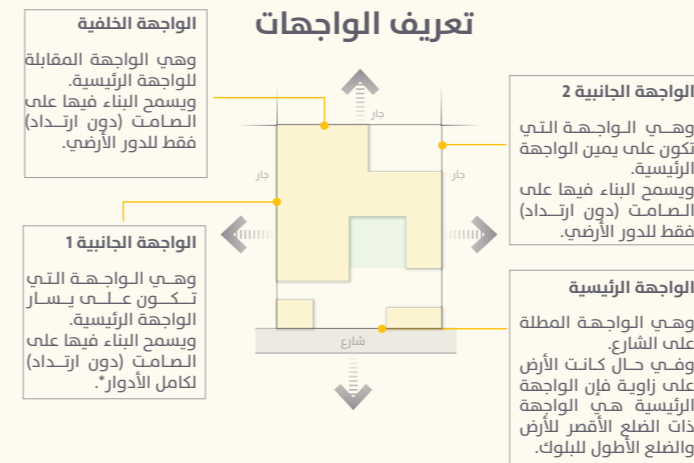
تعريف الواجهات

الواجهة الخلفية

وهي الواجهة المقابلة للواجهة الرئيسية. ويسمح البناء فيها على الـصامت (دون ارتـداد) فقط للدور الأرضي.

الواجهة الجانبية 2

وهـي الـواجـهـة الـتي تكون على يمين الواجهة الرئيسية. ويسمح البناء فيها على الـصامت (دون ارتـداد) فقط للدور الأرضي.

الواجهة الجانبية 1

وهـي الـواجـهـة الـتي تـكـون عـلـى يـسـار الواجهة الرئيسية. ويسمح البناء فيها على الـصامت (دون ارتـداد) لكامل الأدوار*.

الواجهة الرئيسية

وهـي الواجهة المطلة على الشارع. وفـي حـال كـانـت الأرض على زاوية فإن الواجهة الرئيسية هـي الواجهة ذات الضلع الأقصر للأرض والضلع الأطول للبلوك.

جار

جار

جار

شارع